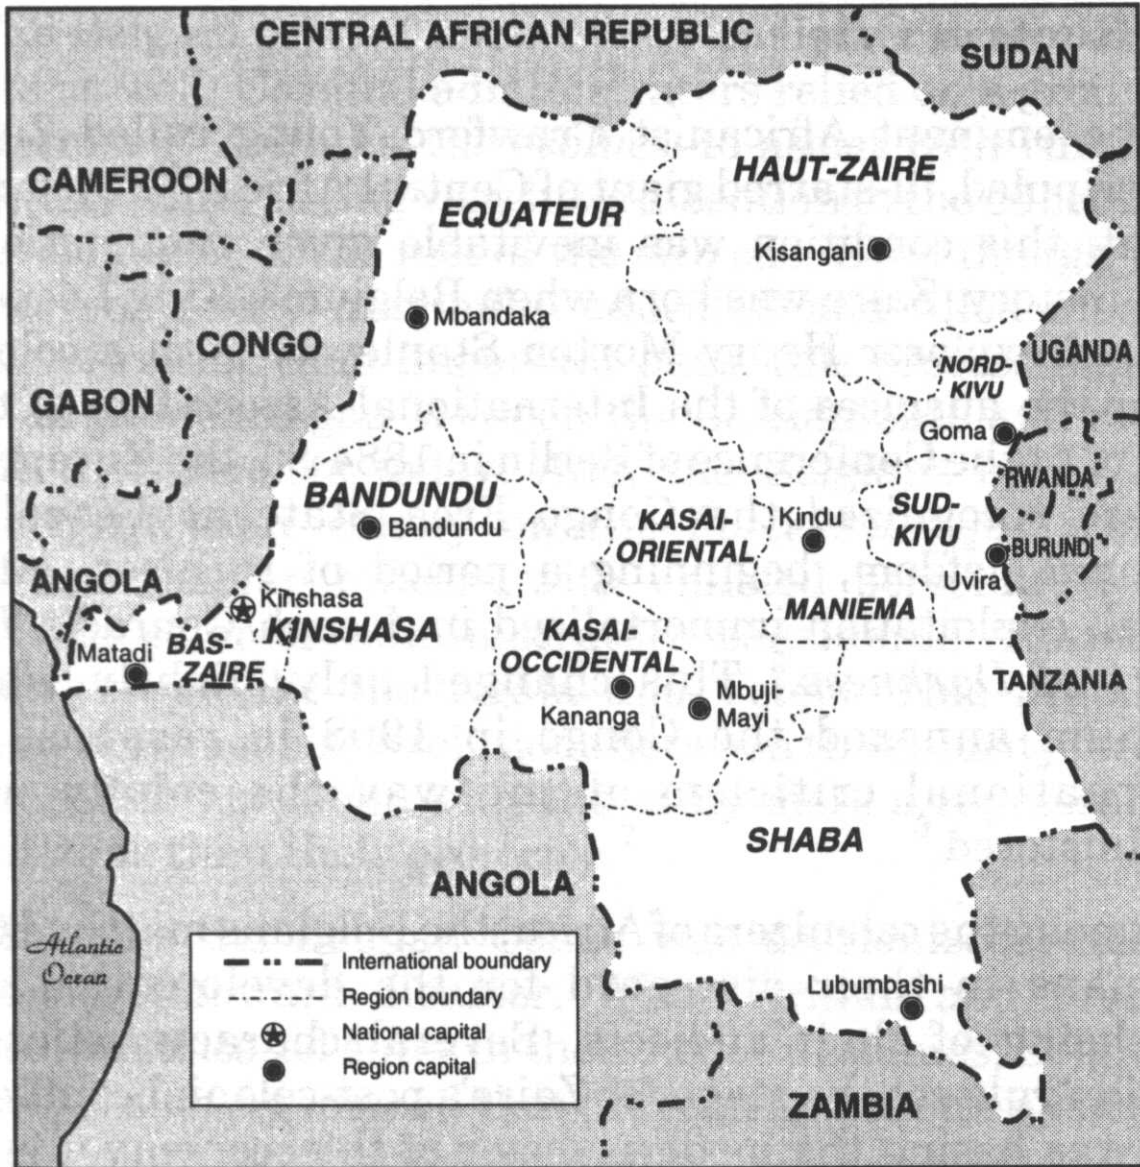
CENTRAL AFRICAN REPUBLIC
SUDAN
CAMEROON
HAUT-ZAIRE
EQUATEUR
Kisangani
Mbandaka
CONGO
UGANDA
NORD-KIVU
GABON
Goma
RWANDA
BANDUNDU
Bandundu
KASAI-ORIENTAL
Kindu
SUD-KIVU
BURUNDI
Uvira
ANGOLA
Kinshasa
KINSHASA
MANIEMA
KASAI-OCCIDENTAL
Matadi
BAS-ZAIRE
TANZANIA
Kananga
Mbuji-Mayi
SHABA
ANGOLA
Atlantic Ocean
International boundary
Region boundary
National capital
Region capital
Lubumbashi
ZAMBIA